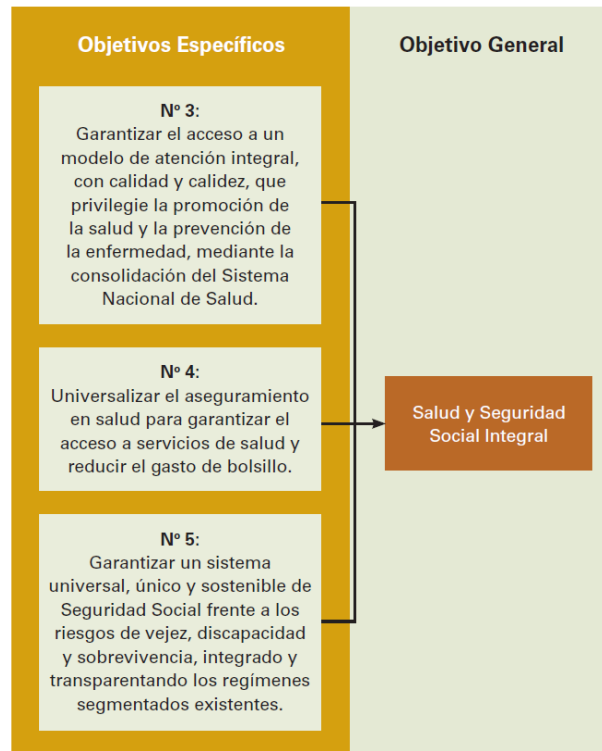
Objetivos Específicos

Objetivo General

Nº 3:
Garantizar el acceso a un modelo de atención integral, con calidad y calidez, que privilegie la promoción de la salud y la prevención de la enfermedad, mediante la consolidación del Sistema Nacional de Salud.

Nº 4:
Universalizar el aseguramiento en salud para garantizar el acceso a servicios de salud y reducir el gasto de bolsillo.

Nº 5:
Garantizar un sistema universal, único y sostenible de Seguridad Social frente a los riesgos de vejez, discapacidad y sobrevivencia, integrado y transparentando los regímenes segmentados existentes.

Salud y Seguridad Social Integral